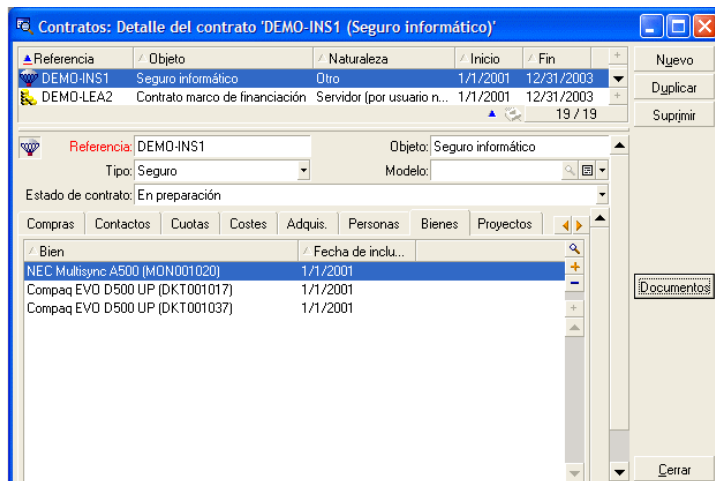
Contratos: Detalle del contrato 'DEMO-INS1 (Seguro informático)'

| Referencia | Objeto | Naturaleza | Inicio | Fin |
|---|---|---|---|---|
| DEMO-INS1 | Seguro informático | Otro | 1/1/2001 | 12/31/2003 |
| DEMO-LEA2 | Contrato marco de financiación | Servidor (por usuario n... | 1/1/2001 | 12/31/2003 |

19 / 19

Nuevo
Duplicar
Suprimir

Referencia: DEMO-INS1
Objeto: Seguro informático
Tipo: Seguro
Modelo:
Estado de contrato: En preparación

Compras | Contactos | Cuotas | Costes | Adquis. | Personas | Bienes | Proyectos

| Bien | Fecha de inclu... |
|---|---|
| NEC Multisync A500 (MON001020) | 1/1/2001 |
| Compaq EVO D500 UP (DKT001017) | 1/1/2001 |
| Compaq EVO D500 UP (DKT001037) | 1/1/2001 |

Documentos
Cerrar